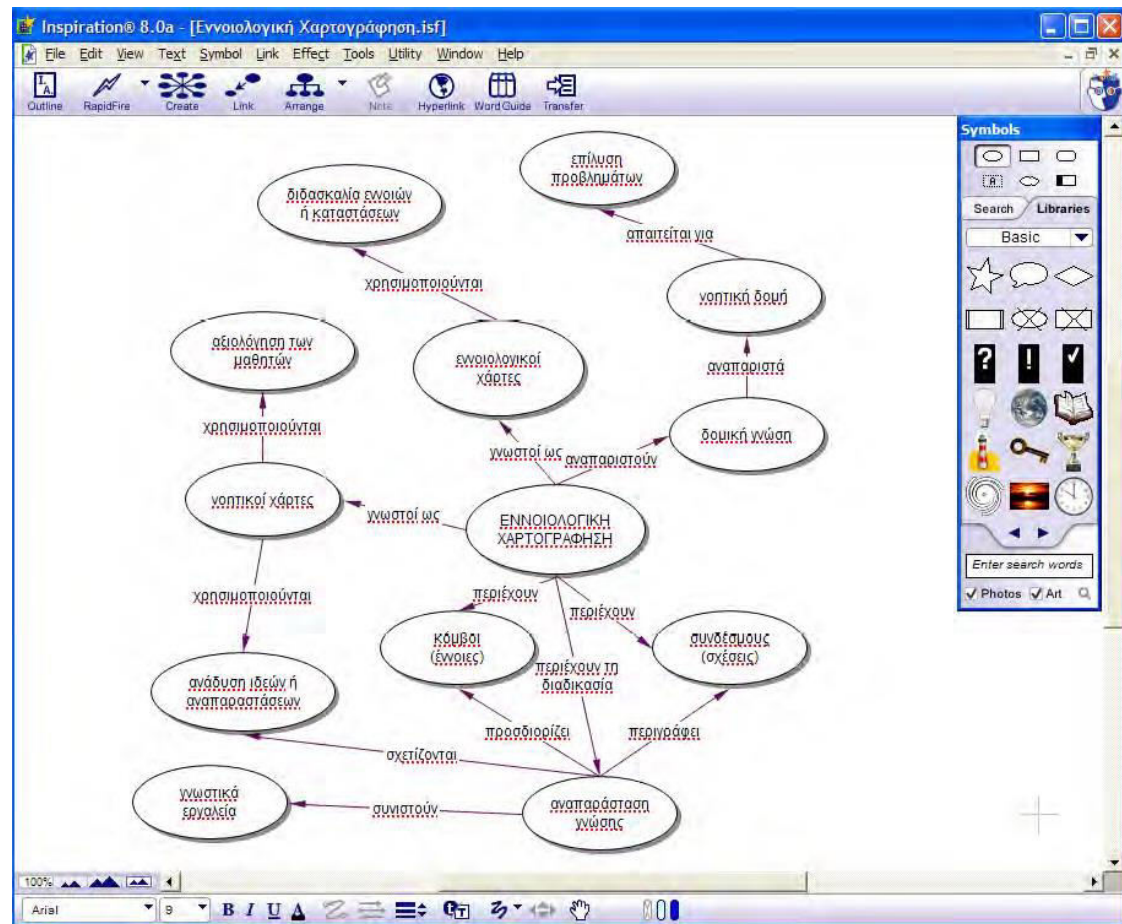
Inspiration® 8.0a - [Εννοιολογική Χαρτογράφηση.isf]

File Edit View Text Symbol Link Effect Tools Utility Window Help

Outline RapidFire Create Link Arrange Note Hyperlink Word Guide Transfer

επίλυση προβλημάτων

διδασκαλία εννοιών ή καταστάσεων

απαιτείται για

χρησιμοποιούνται

νοητική δομή

αξιολόγηση των μαθητών

εννοιολογικοί χάρτες

αναπαριστά

χρησιμοποιούνται

δομική γνώση

γνωστοί ως

αναπαριστούν

νοητικοί χάρτες

γνωστοί ως

ΕΝΝΟΙΟΛΟΓΙΚΗ ΧΑΡΤΟΓΡΑΦΗΣΗ

χρησιμοποιούνται

περιέχουν

περιέχουν

κόμβοι (έννοιες)

συνδέσμους (σχέσεις)

περιέχουν τη διαδικασία

ανάδυση ιδεών ή αναπαραστάσεων

προσδιορίζει

περιγράφει

σχετίζονται

γνωστικά εργαλεία

συνιστούν

αναπαράσταση γνώσης

Symbols

Search Libraries

Basic

Enter search words

Photos Art

100%

Arial 9 B I U A